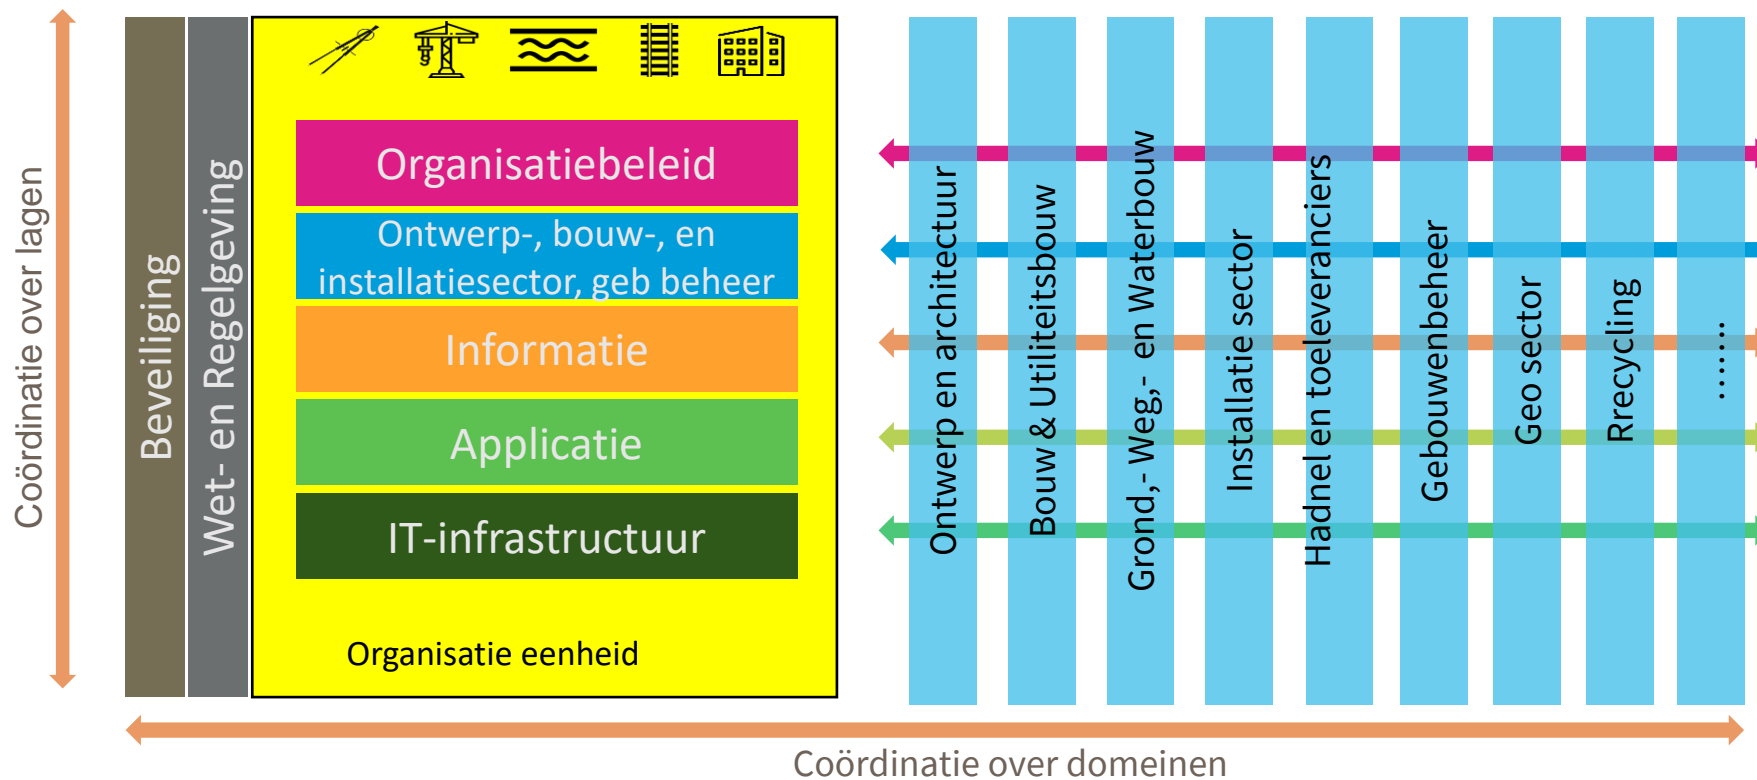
Coördinatie over lagen

Beveiliging

Wet- en Regelgeving

Organisatiebeleid

Ontwerp-, bouw-, en installatiesector, geb beheer

Informatie

Applicatie

IT-infrastructuur

Organisatie eenheid

Ontwerp en architectuur

Bouw & Utiliteitsbouw

Grond,- Weg,- en Waterbouw

Installatie sector

Hadnel en toeleveranciers

Gebouwenbeheer

Geo sector

Rrecycling

......

Coördinatie over domeinen